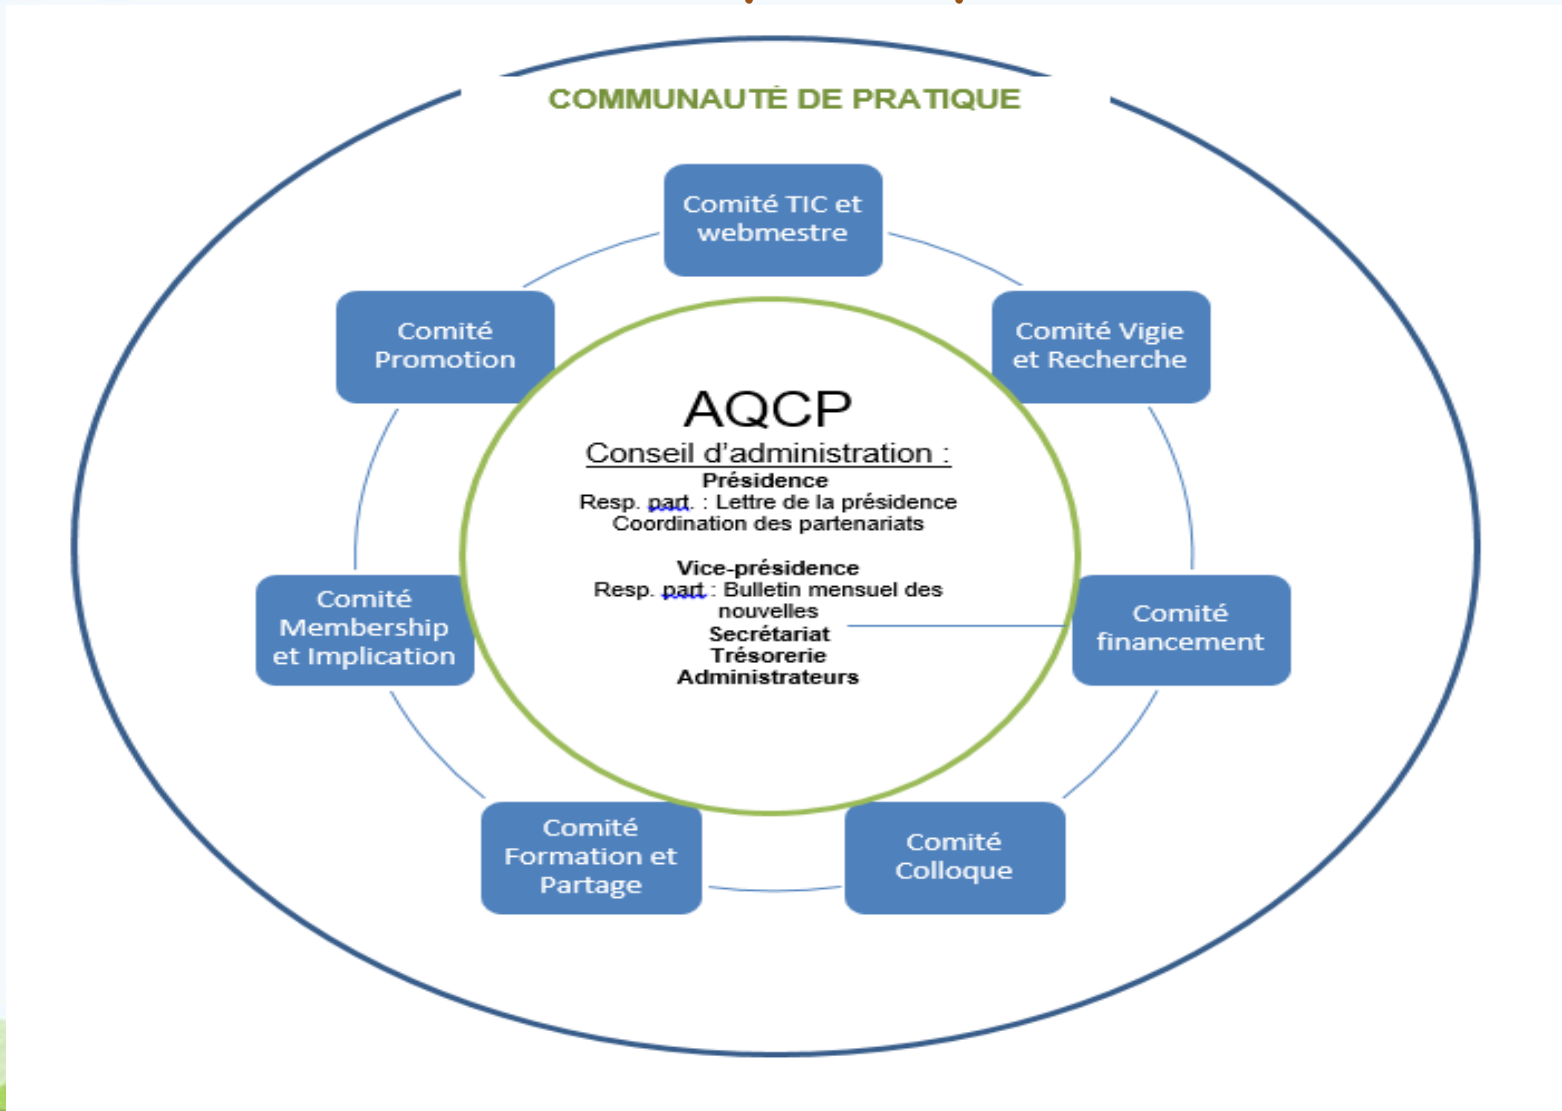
COMMUNAUTÉ DE PRATIQUE

Comité TIC et webmestre

Comité Vigie et Recherche

Comité financement

Comité Colloque

Comité Formation et Partage

Comité Membership et Implication

Comité Promotion

AQCP

Conseil d'administration :

Présidence

Resp. part. : Lettre de la présidence

Coordination des partenariats

Vice-présidence

Resp. part.: Bulletin mensuel des nouvelles

Secrétariat

Trésorerie

Administrateurs